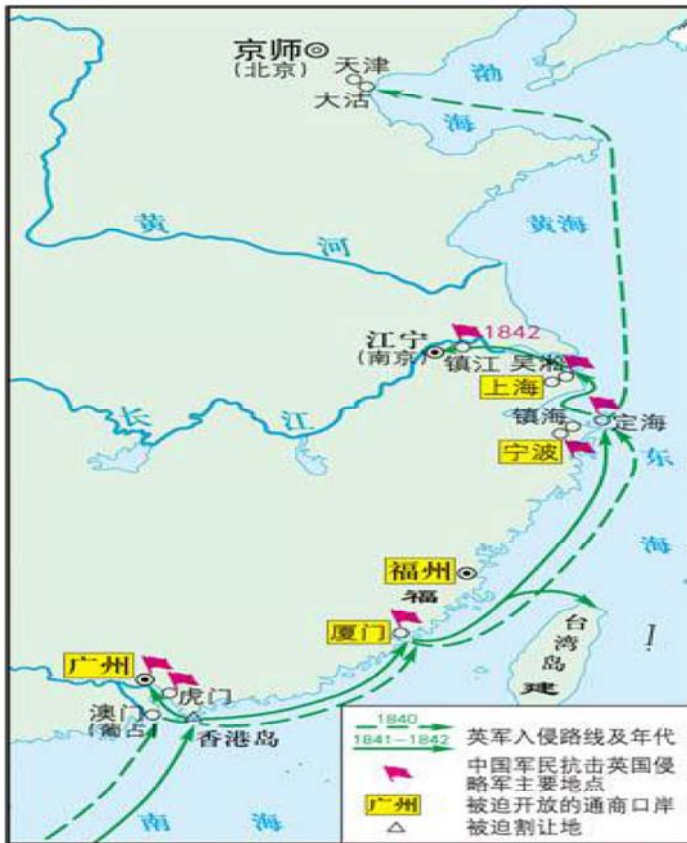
京师
(北京)
天津
大沽
渤
海
黄
河
黄海
江宁
(南京)
镇江
1842
吴淞
上海
镇海
定海
宁波
长
江
东
海
福州
福
厦门
台
湾
岛
建
广州
虎门
澳门
(葡占)
香港岛
南
海

1840
1841—1842
英军入侵路线及年代
中国军民抗击英国侵略军主要地点
广州 被迫开放的通商口岸
被迫割让地